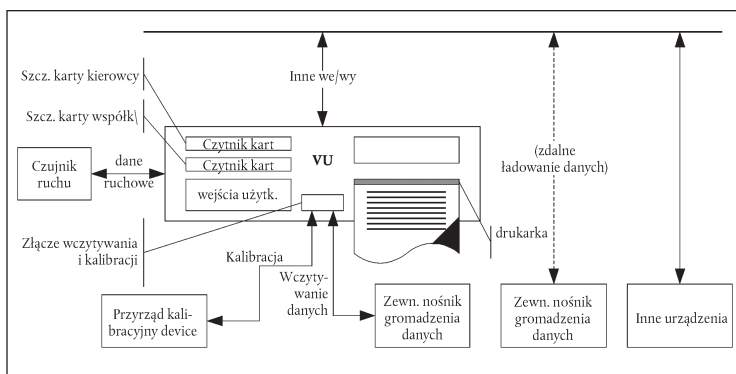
Szcz. karty kierowcy

Szcz. karty współk\

Inne we/wy

Czytnik kart

Czytnik kart

VU

wejścia użytk.

Czujnik ruchu

dane ruchowe

(zdalne ładowanie danych)

drukarka

Złącze wczytywania i kalibracji

Kalibracja

Wczytywanie danych

Przyrząd kalibracyjny device

Zewn. nośnik gromadzenia danych

Zewn. nośnik gromadzenia danych

Inne urządzenia